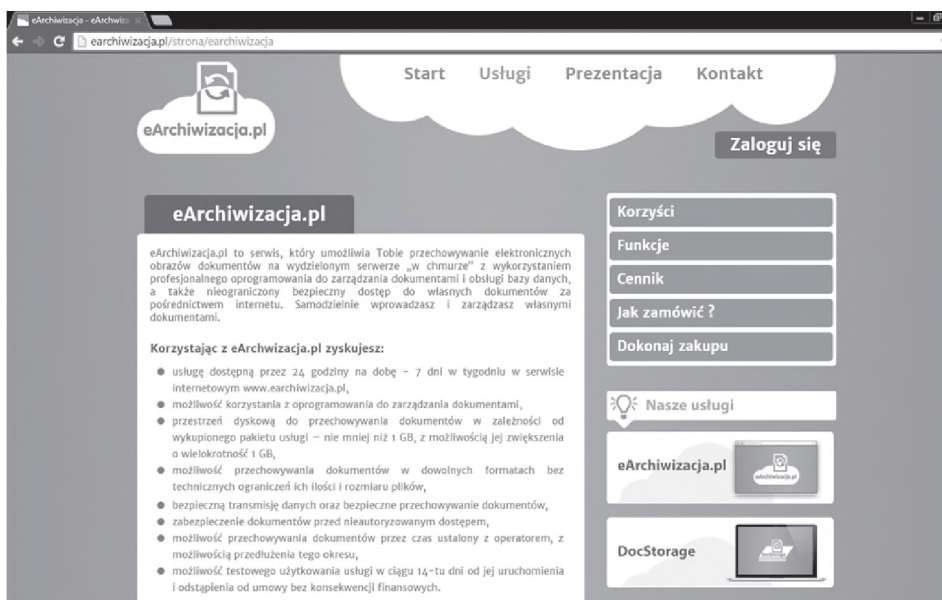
eArchiwizacja - eArchiwiz ×

earchiwizacja.pl/strona/earchiwizacja

eArchiwizacja.pl

Start Usługi Prezentacja Kontakt

Zaloguj się

eArchiwizacja.pl

eArchiwizacja.pl to serwis, który umożliwia Tobie przechowywanie elektronicznych obrazów dokumentów na wydzielonym serwerze „w chmurze" z wykorzystaniem profesjonalnego oprogramowania do zarządzania dokumentami i obsługi bazy danych, a także nieograniczony bezpieczny dostęp do własnych dokumentów za pośrednictwem internetu. Samodzielnie wprowadzasz i zarządzasz własnymi dokumentami.

Korzystając z eArchwizacja.pl zyskujesz:

- usługę dostępną przez 24 godziny na dobę – 7 dni w tygodniu w serwisie internetowym www.earchiwizacja.pl,
- możliwość korzystania z oprogramowania do zarządzania dokumentami,
- przestrzeń dyskową do przechowywania dokumentów w zależności od wykupionego pakietu usługi – nie mniej niż 1 GB, z możliwością jej zwiększenia o wielokrotność 1 GB,
- możliwość przechowywania dokumentów w dowolnych formatach bez technicznych ograniczeń ich ilości i rozmiaru plików,
- bezpieczną transmisję danych oraz bezpieczne przechowywanie dokumentów,
- zabezpieczenie dokumentów przed nieautoryzowanym dostępem,
- możliwość przechowywania dokumentów przez czas ustalony z operatorem, z możliwością przedłużenia tego okresu,
- możliwość testowego użytkowania usługi w ciągu 14-tu dni od jej uruchomienia i odstąpienia od umowy bez konsekwencji finansowych.

Korzyści

Funkcje

Cennik

Jak zamówić ?

Dokonaj zakupu

Nasze usługi

eArchiwizacja.pl

eArchiwizacja.pl

DocStorage